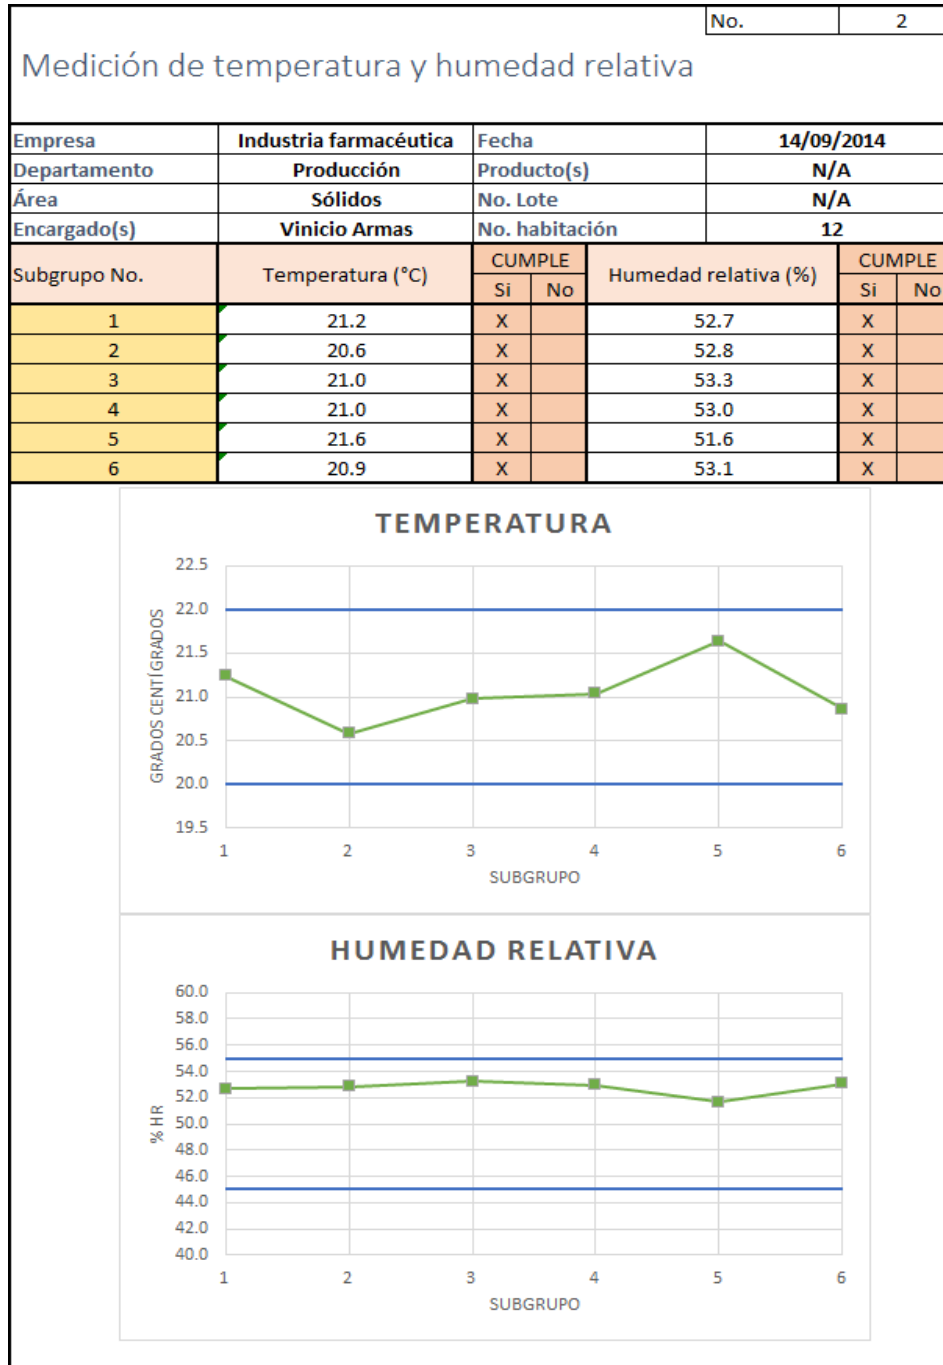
No. 2

Medición de temperatura y humedad relativa

| Empresa | Industria farmacéutica | Fecha | 14/09/2014 |
|---|---|---|---|
| Departamento | Producción | Producto(s) | N/A |
| Área | Sólidos | No. Lote | N/A |
| Encargado(s) | Vinicio Armas | No. habitación | 12 |

| Subgrupo No. | Temperatura (°C) | CUMPLE Si | CUMPLE No | Humedad relativa (%) | CUMPLE Si | CUMPLE No |
|---|---|---|---|---|---|---|
| 1 | 21.2 | X | | 52.7 | X | |
| 2 | 20.6 | X | | 52.8 | X | |
| 3 | 21.0 | X | | 53.3 | X | |
| 4 | 21.0 | X | | 53.0 | X | |
| 5 | 21.6 | X | | 51.6 | X | |
| 6 | 20.9 | X | | 53.1 | X | |

TEMPERATURA

GRADOS CENTÍGRADOS
22.5
22.0
21.5
21.0
20.5
20.0
19.5
1 2 3 4 5 6
SUBGRUPO

HUMEDAD RELATIVA

% HR
60.0
58.0
56.0
54.0
52.0
50.0
48.0
46.0
44.0
42.0
40.0
1 2 3 4 5 6
SUBGRUPO